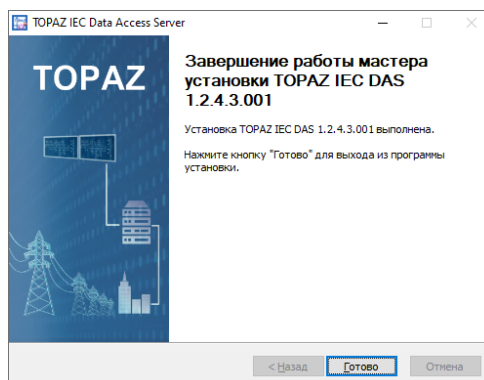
TOPAZ IEC Data Access Server

TOPAZ

Завершение работы мастера установки TOPAZ IEC DAS 1.2.4.3.001

Установка TOPAZ IEC DAS 1.2.4.3.001 выполнена.

Нажмите кнопку "Готово" для выхода из программы установки.

< Назад

Готово

Отмена